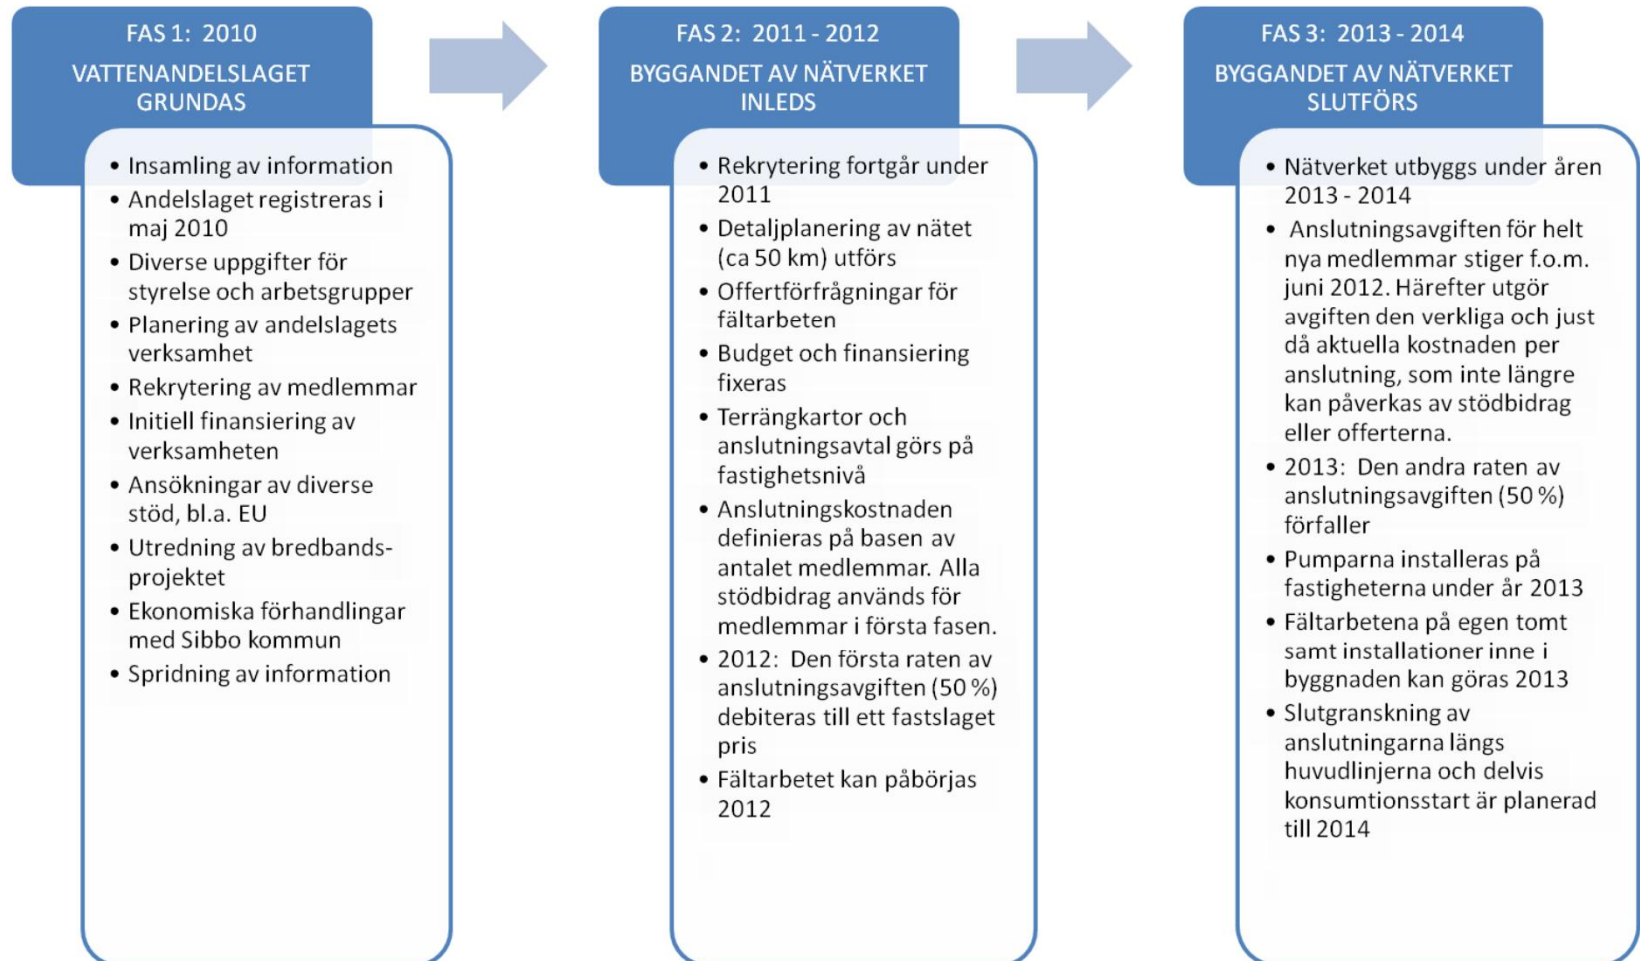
FAS 1: 2010

VATTENANDELSLAGET GRUNDAS

- Insamling av information
- Andelslaget registreras i maj 2010
- Diverse uppgifter för styrelse och arbetsgrupper
- Planering av andelslagets verksamhet
- Rekrytering av medlemmar
- Initiell finansiering av verksamheten
- Ansökningar av diverse stöd, bl.a. EU
- Utredning av bredbands-projektet
- Ekonomiska förhandlingar med Sibbo kommun
- Spridning av information

FAS 2: 2011 - 2012

BYGGANDET AV NÄTVERKET INLEDS

- Rekrytering fortgår under 2011
- Detaljplanering av nätet (ca 50 km) utförs
- Offertförfrågningar för fältarbeten
- Budget och finansiering fixeras
- Terrängkartor och anslutningsavtal görs på fastighetsnivå
- Anslutningskostnaden definieras på basen av antalet medlemmar. Alla stödbidrag används för medlemmar i första fasen.
- 2012: Den första raten av anslutningsavgiften (50 %) debiteras till ett fastslaget pris
- Fältarbetet kan påbörjas 2012

FAS 3: 2013 - 2014

BYGGANDET AV NÄTVERKET SLUTFÖRS

- Nätverket utbyggs under åren 2013 - 2014
- Anslutningsavgiften för helt nya medlemmar stiger f.o.m. juni 2012. Härefter utgör avgiften den verkliga och just då aktuella kostnaden per anslutning, som inte längre kan påverkas av stödbidrag eller offerterna.
- 2013: Den andra raten av anslutningsavgiften (50 %) förfaller
- Pumparna installeras på fastigheterna under år 2013
- Fältarbetena på egen tomt samt installationer inne i byggnaden kan göras 2013
- Slutgranskning av anslutningarna längs huvudlinjerna och delvis konsumtionsstart är planerad till 2014